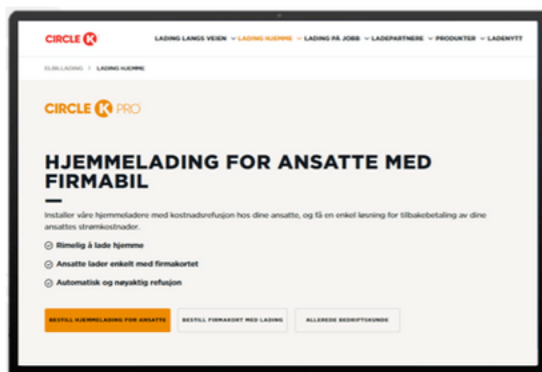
CIRCLE K

LADING LANGS VEIEN LADING HJEMME LADING PÅ JOBB LADEPARTNERE PRODUKTER LADENYTT

ELBILLADING > LADING HJEMME

CIRCLE K PRO

HJEMMELADING FOR ANSATTE MED FIRMABIL

Installer våre hjemmeladere med kostnadsrefusjon hos dine ansatte, og få en enkel løsning for tilbakebetaling av dine ansattes strømkostnader.

Rimelig å lade hjemme

Ansatte lader enkelt med firmakortet

Automatisk og nøyaktig refusjon

BESTILL HJEMMELADING FOR ANSATTE

BESTILL FIRMAKORT MED LADING

ALLEREDE BEDRIFTSKUNDE